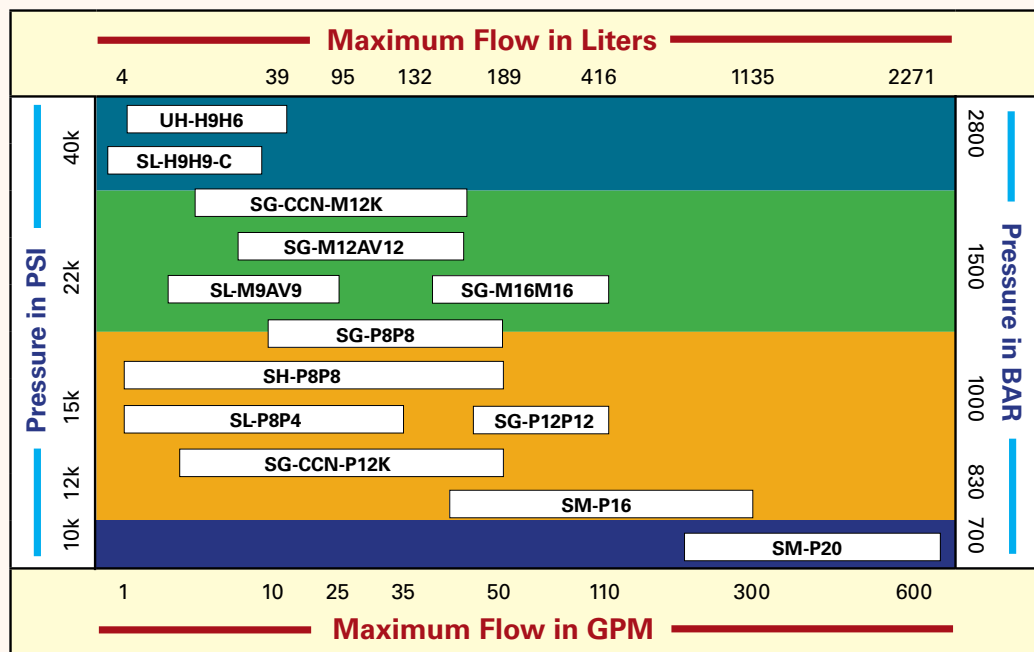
Maximum Flow in Liters

4 39 95 132 189 416 1135 2271

Pressure in PSI

40k 22k 15k 12k 10k

UH-H9H6
SL-H9H9-C
SG-CCN-M12K
SG-M12AV12
SL-M9AV9
SG-M16M16
SG-P8P8
SH-P8P8
SL-P8P4
SG-P12P12
SG-CCN-P12K
SM-P16
SM-P20

Pressure in BAR

2800 1500 1000 830 700 700

1 10 25 35 50 110 300 600

Maximum Flow in GPM